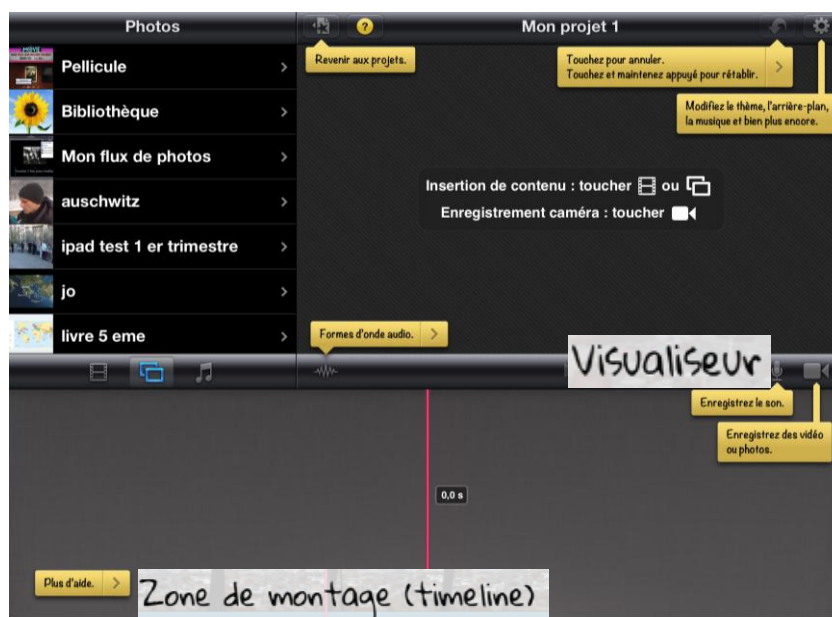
Photos

Pellicule

Bibliothèque

Mon flux de photos

auschwitz

ipad test 1 er trimestre

jo

livre 5 eme

Mon projet 1

Revenir aux projets.

Touchez pour annuler.
Touchez et maintenez appuyé pour rétablir.

Modifiez le thème, l'arrière-plan, la musique et bien plus encore.

Insertion de contenu : toucher ou

Enregistrement caméra : toucher

Formes d'onde audio.

Visualiseur

Enregistrez le son.

Enregistrez des vidéo ou photos.

0,0 s

Plus d'aide.

Zone de montage (timeline)